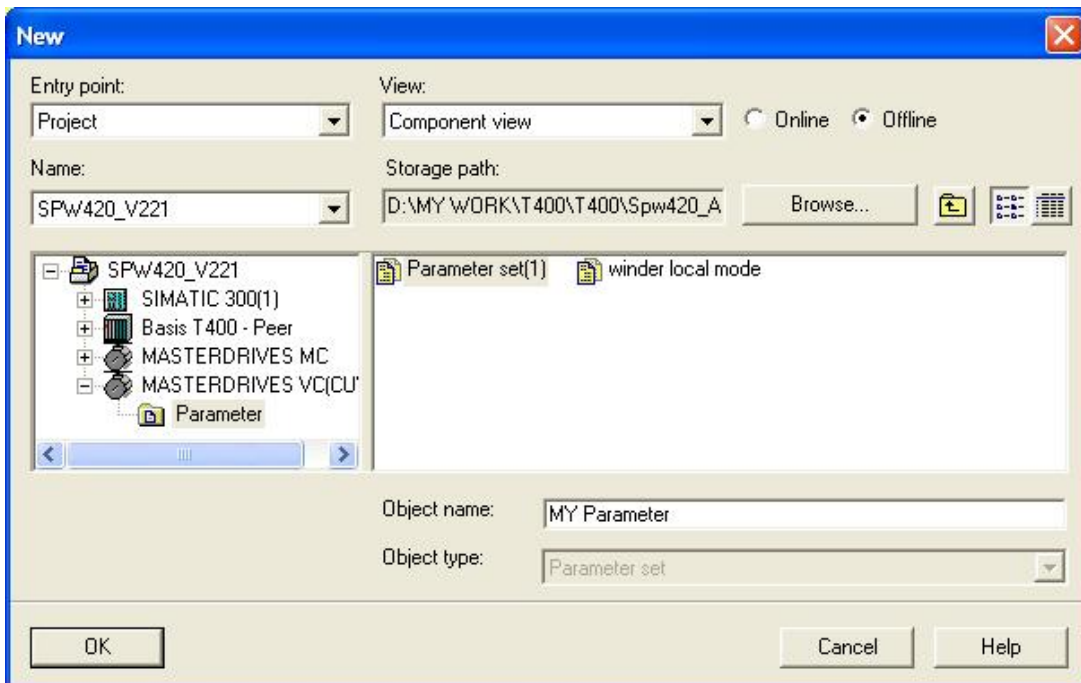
New

Entry point:
Project

View:
Component view

Online Offline

Name:
SPW420_V221

Storage path:
D:\MY WORK\T400\T400\Spw420_A

Browse...

SPW420_V221
SIMATIC 300(1)
Basis T400 - Peer
MASTERDRIVES MC
MASTERDRIVES VC(CU'
Parameter

Parameter set(1)
winder local mode

Object name:
MY Parameter

Object type:
Parameter set

OK

Cancel

Help